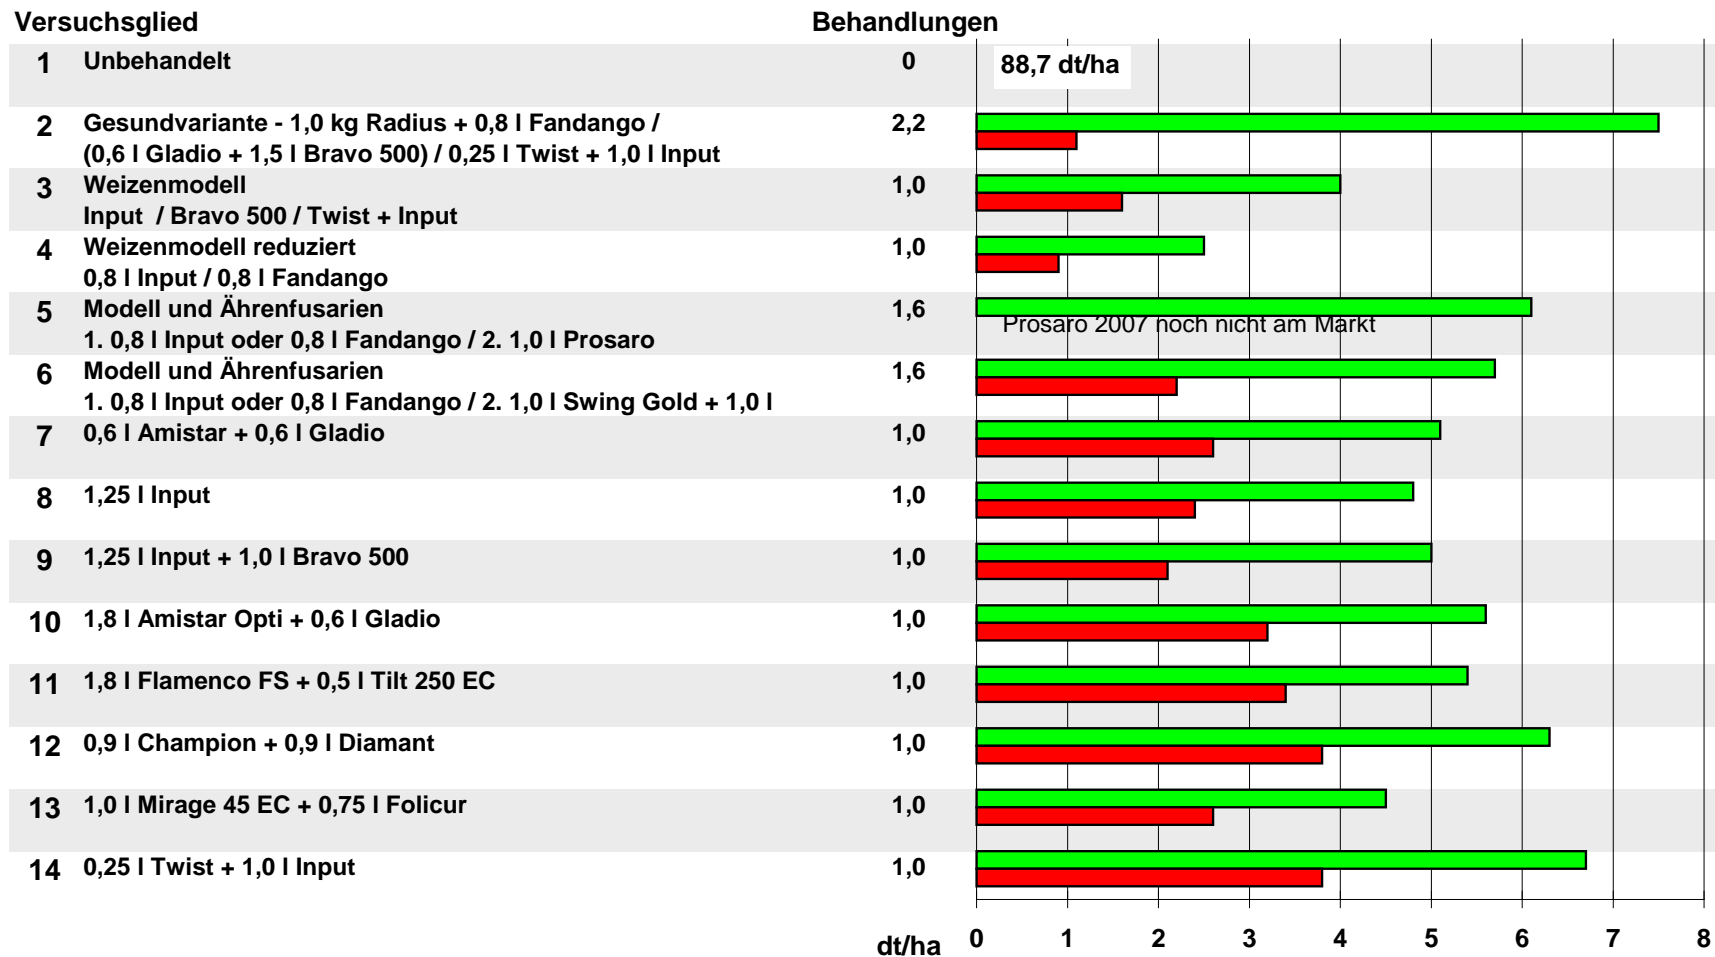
| Versuchsglied | | Behandlungen |
|---|---|---|
| 1 | Unbehandelt | 0 |
| 2 | Gesundvariante - 1,0 kg Radius + 0,8 l Fandango / (0,6 l Gladio + 1,5 l Bravo 500) / 0,25 l Twist + 1,0 l Input | 2,2 |
| 3 | Weizenmodell Input / Bravo 500 / Twist + Input | 1,0 |
| 4 | Weizenmodell reduziert 0,8 l Input / 0,8 l Fandango | 1,0 |
| 5 | Modell und Ährenfusarien 1. 0,8 l Input oder 0,8 l Fandango / 2. 1,0 l Prosaro | 1,6 |
| 6 | Modell und Ährenfusarien 1. 0,8 l Input oder 0,8 l Fandango / 2. 1,0 l Swing Gold + 1,0 l | 1,6 |
| 7 | 0,6 l Amistar + 0,6 l Gladio | 1,0 |
| 8 | 1,25 l Input | 1,0 |
| 9 | 1,25 l Input + 1,0 l Bravo 500 | 1,0 |
| 10 | 1,8 l Amistar Opti + 0,6 l Gladio | 1,0 |
| 11 | 1,8 l Flamenco FS + 0,5 l Tilt 250 EC | 1,0 |
| 12 | 0,9 l Champion + 0,9 l Diamant | 1,0 |
| 13 | 1,0 l Mirage 45 EC + 0,75 l Folicur | 1,0 |
| 14 | 0,25 l Twist + 1,0 l Input | 1,0 |

88,7 dt/ha

Prosaro 2007 noch nicht am Markt

dt/ha 0 1 2 3 4 5 6 7 8